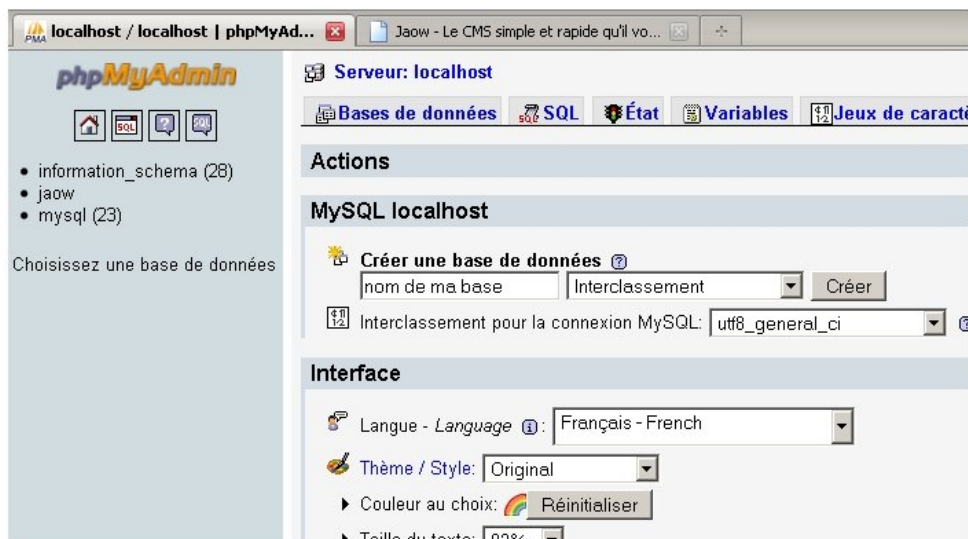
localhost / localhost | phpMyAd...
Jaow - Le CMS simple et rapide qu'il vo...

phpMyAdmin

SQL

• information_schema (28)
• jaow
• mysql (23)

Choisissez une base de données

Serveur: localhost

Bases de données
SQL
État
Variables
Jeux de caractè

Actions

MySQL localhost

Créer une base de données
nom de ma base
Interclassement
Créer

Interclassement pour la connexion MySQL: utf8_general_ci

Interface

Langue - *Language*: Français - French

Thème / Style: Original

▸ Couleur au choix: Réinitialiser

▸ Taille du texte: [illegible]